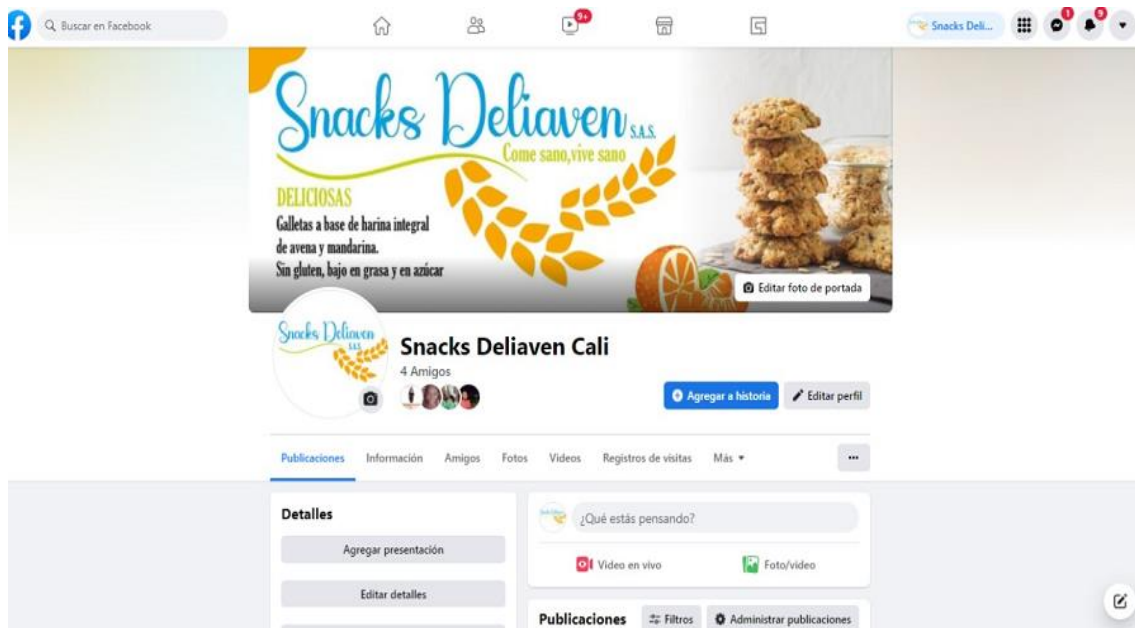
Buscar en Facebook

9+

Snacks Deli...

1

9

Snacks Deliaven S.A.S.
Come sano,vive sano

DELICIOSAS
Galletas a base de harina integral de avena y mandarina.
Sin gluten, bajo en grasa y en azúcar

Editar foto de portada

Snacks Deliaven S.A.S.

Snacks Deliaven Cali
4 Amigos

Agregar a historia
Editar perfil

Publicaciones Información Amigos Fotos Videos Registros de visitas Más ▾

···

Detalles
Agregar presentación
Editar detalles

¿Qué estás pensando?
Video en vivo
Foto/video

Publicaciones
Filtros
Administrar publicaciones